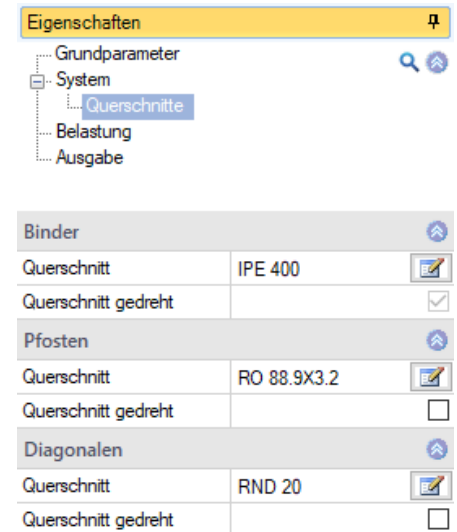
Eigenschaften

Grundparameter
System
Querschnitte
Belastung
Ausgabe

Binder

| Querschnitt | IPE 400 |
|---|---|
| Querschnitt gedreht | |

Pfosten

| Querschnitt | RO 88.9X3.2 |
|---|---|
| Querschnitt gedreht | |

Diagonalen

| Querschnitt | RND 20 |
|---|---|
| Querschnitt gedreht | |